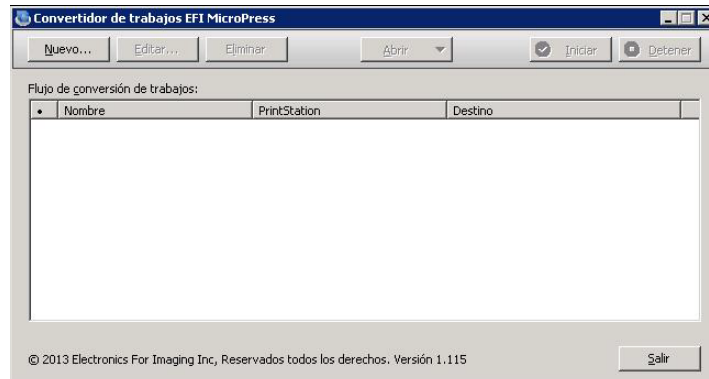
Convertidor de trabajos EFI MicroPress

Nuevo... Editar... Eliminar Abrir Iniciar Detener

Flujo de conversión de trabajos:

| • | Nombre | PrintStation | Destino |
|---|---|---|---|

© 2013 Electronics For Imaging Inc, Reservados todos los derechos. Versión 1.115

Salir